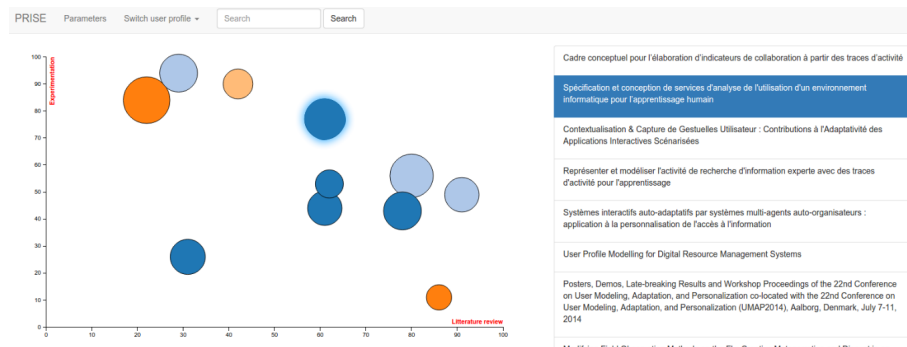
PRISE Parameters Switch user profile ▾ Search Search

100
90
80
70
60
50
40
30
20
10
0
Experimentation
0 10 20 30 40 50 60 70 80 90 100
Litterature review

Cadre conceptuel pour l'élaboration d'indicateurs de collaboration à partir des traces d'activité

Spécification et conception de services d'analyse de l'utilisation d'un environnement informatique pour l'apprentissage humain

Contextualisation & Capture de Gestuelles Utilisateur : Contributions à l'Adaptativité des Applications Interactives Scénarisées

Représenter et modéliser l'activité de recherche d'information experte avec des traces d'activité pour l'apprentissage

Systèmes interactifs auto-adaptatifs par systèmes multi-agents auto-organisateurs : application à la personnalisation de l'accès à l'information

User Profile Modelling for Digital Resource Management Systems

Posters, Demos, Late-breaking Results and Workshop Proceedings of the 22nd Conference on User Modeling, Adaptation, and Personalization co-located with the 22nd Conference on User Modeling, Adaptation, and Personalization (UMAP2014), Aalborg, Denmark, July 7-11, 2014

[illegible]